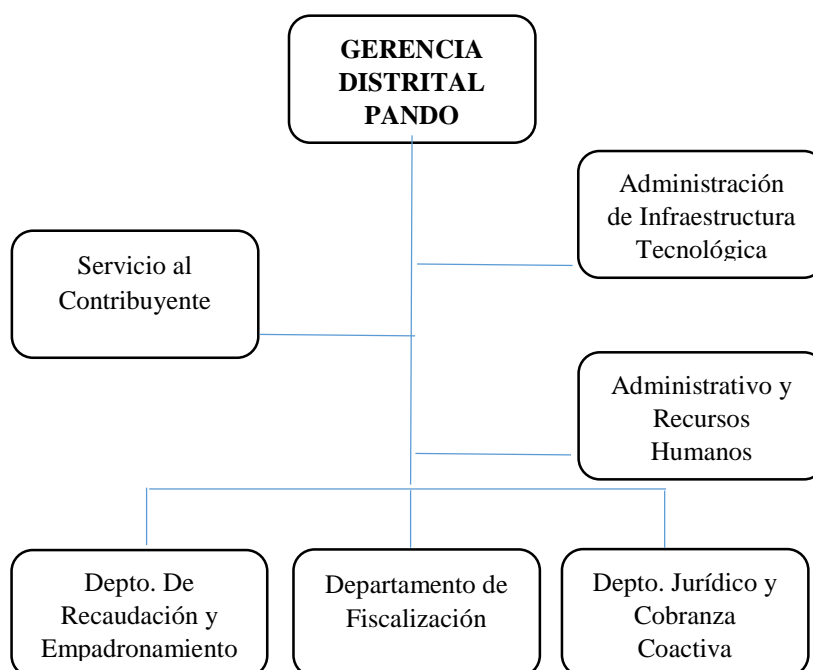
GERENCIA DISTRITAL PANDO

Administración de Infraestructura Tecnológica

Servicio al Contribuyente

Administrativo y Recursos Humanos

Depto. De Recaudación y Empadronamiento

Departamento de Fiscalización

Depto. Jurídico y Cobranza Coactiva